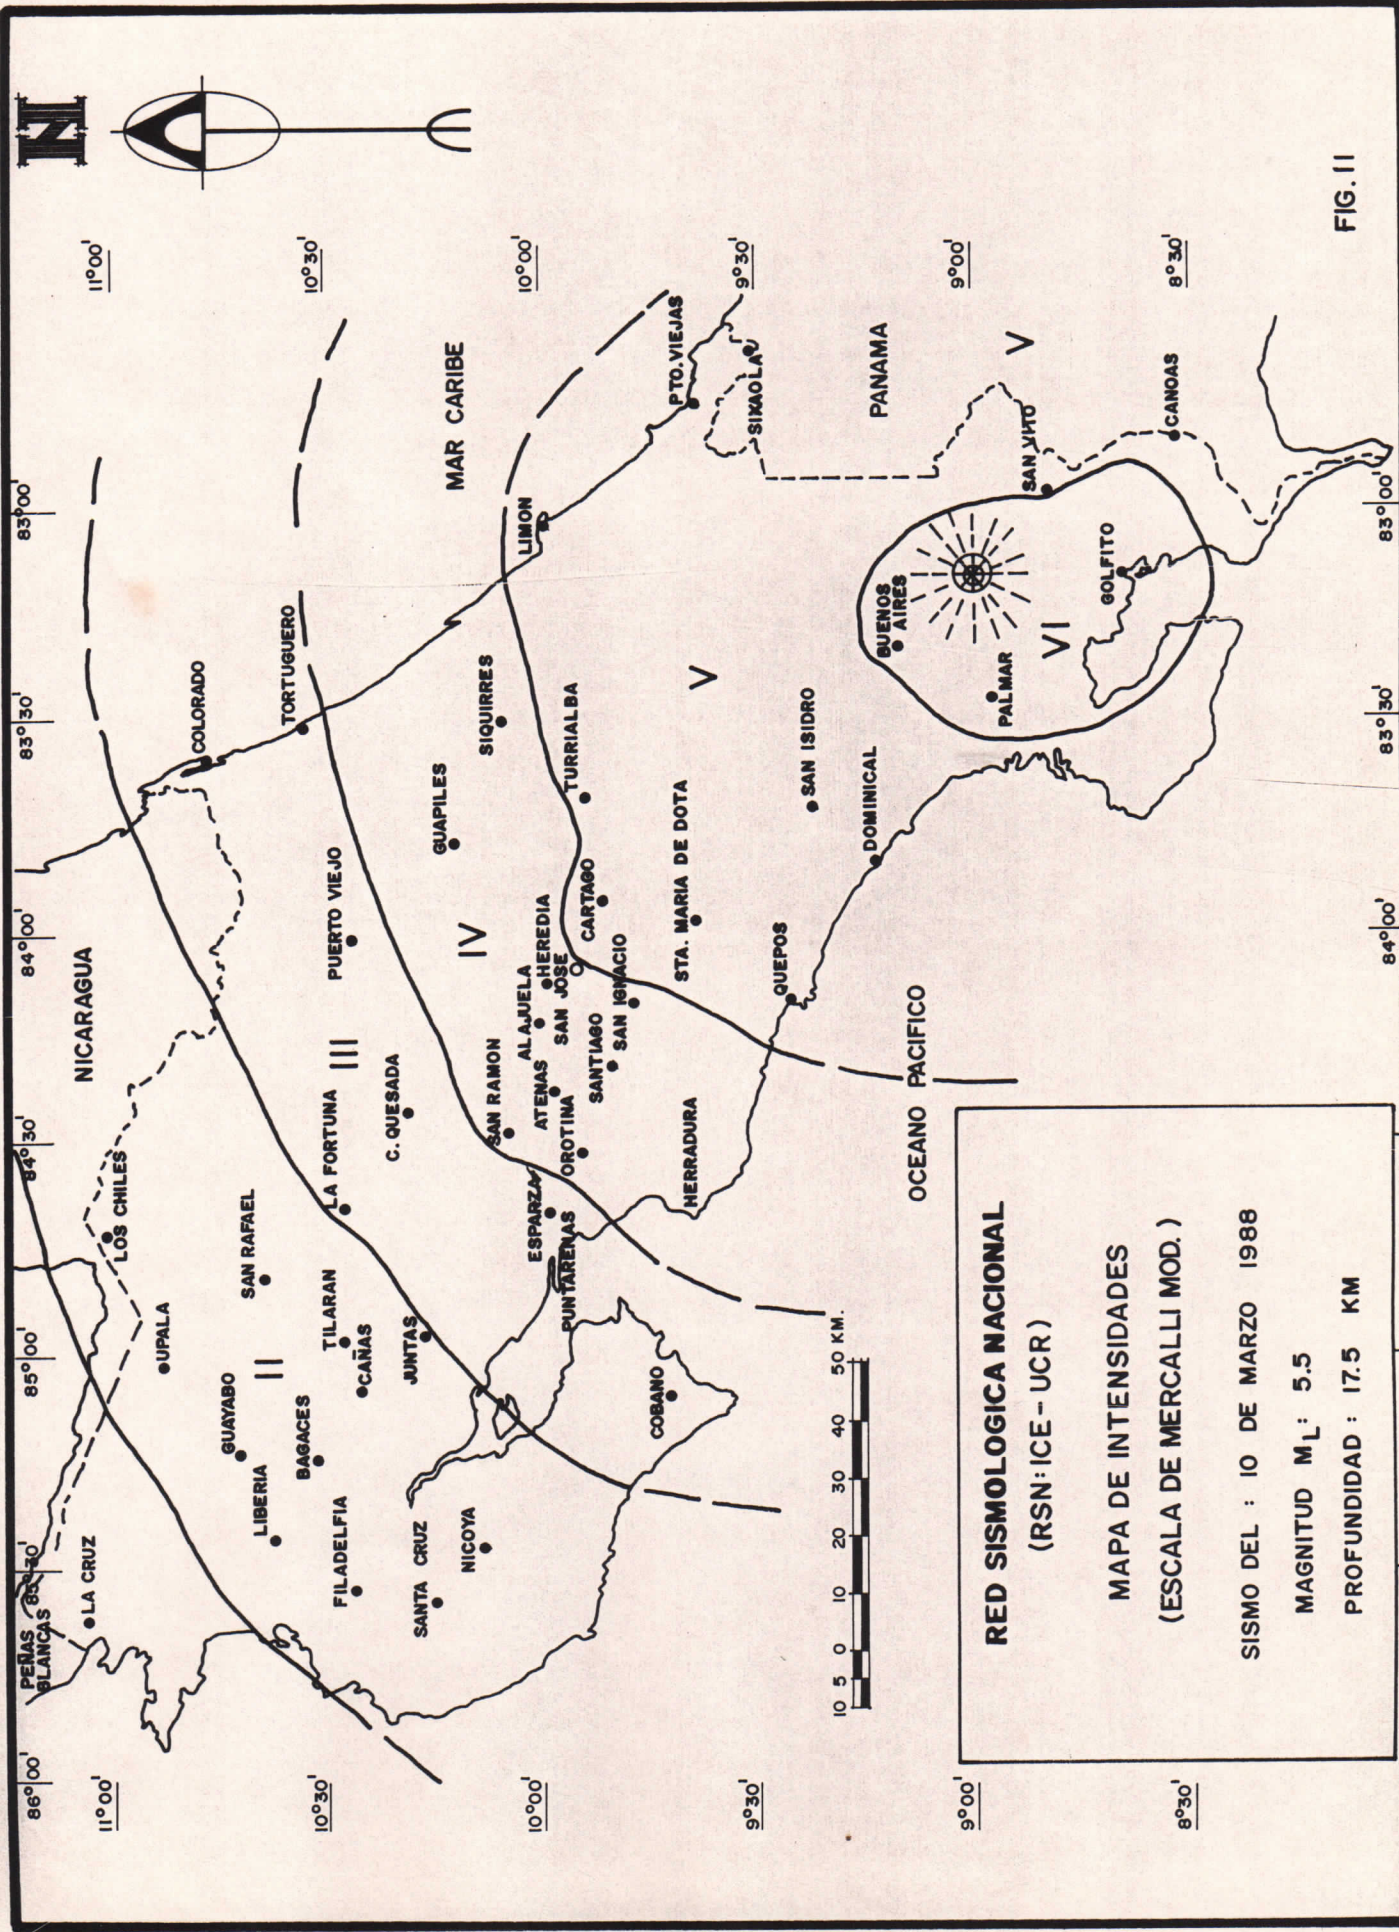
N

NICARAGUA

MAR CARIBE

PANAMA

OCEANO PACIFICO

86°00' 85°30' 85°00' 84°30' 84°00' 83°30' 83°00'

11°00' 10°30' 10°00' 9°30' 9°00' 8°30'

PEÑAS BLANCAS
LA CRUZ
LOS CHILES
UPALA
SAN RAFAEL
GUAYABO
LIBERIA
BAGACES
TILARAN
CAÑAS
FILADELFIA
SANTA CRUZ
NICOYA
JUNTAS
LA FORTUNA
C. QUESADA
PUERTO VIEJO
COLORADO
TORTUGUERO
GUAPILES
SIQUIRRES
LIMON
PTO. VIEJAS
SIXAOLA
TURRIALBA
CARTAGO
HEREDIA
SAN JOSE
ALAJUELA
ATENAS
SAN RAMON
OROTINA
ESPARZA
PUNTARENAS
SANTIAGO
SAN IGNACIO
STA. MARIA DE DOTA
HERRADURA
QUEPOS
DOMINICAL
SAN ISIDRO
BUENOS AIRES
PALMAR
GOLFITO
SAN VITO
CANOAS
COBANO

II III IV V VI V

10 5 0 10 20 30 40 50 KM.

RED SISMOLOGICA NACIONAL
(RSN: ICE - UCR)

MAPA DE INTENSIDADES
(ESCALA DE MERCALLI MOD.)

SISMO DEL : 10 DE MARZO 1988

MAGNITUD $M_L$: 5.5

PROFUNDIDAD : 17.5 KM

FIG. 11